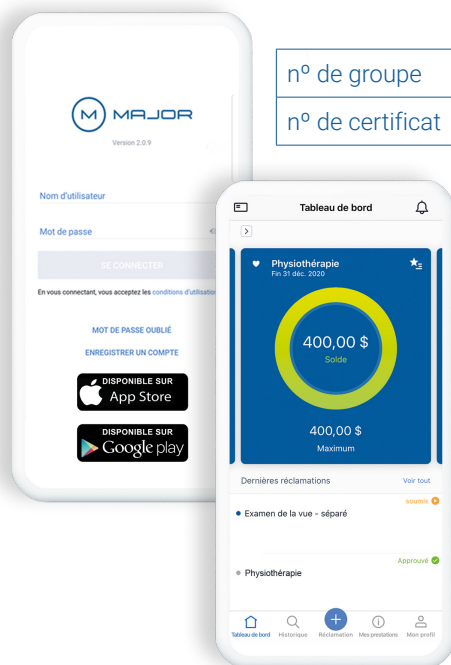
MAJOR
Version 2.0.9

Nom d'utilisateur

Mot de passe

SE CONNECTER

En vous connectant, vous acceptez les conditions d'utilisatio

MOT DE PASSE OUBLIÉ

ENREGISTRER UN COMPTE

DISPONIBLE SUR
App Store

DISPONIBLE SUR
Google play

nº de groupe

nº de certificat

Tableau de bord

Physiothérapie
Fin 31 déc. 2020

400,00 $
Solde

400,00 $
Maximum

Dernières réclamations

Voir tout

soumis

Examen de la vue - séparé

Approuvé

Physiothérapie

Tableau de bord
Historique
Réclamation
Mes prestations
Mon profil